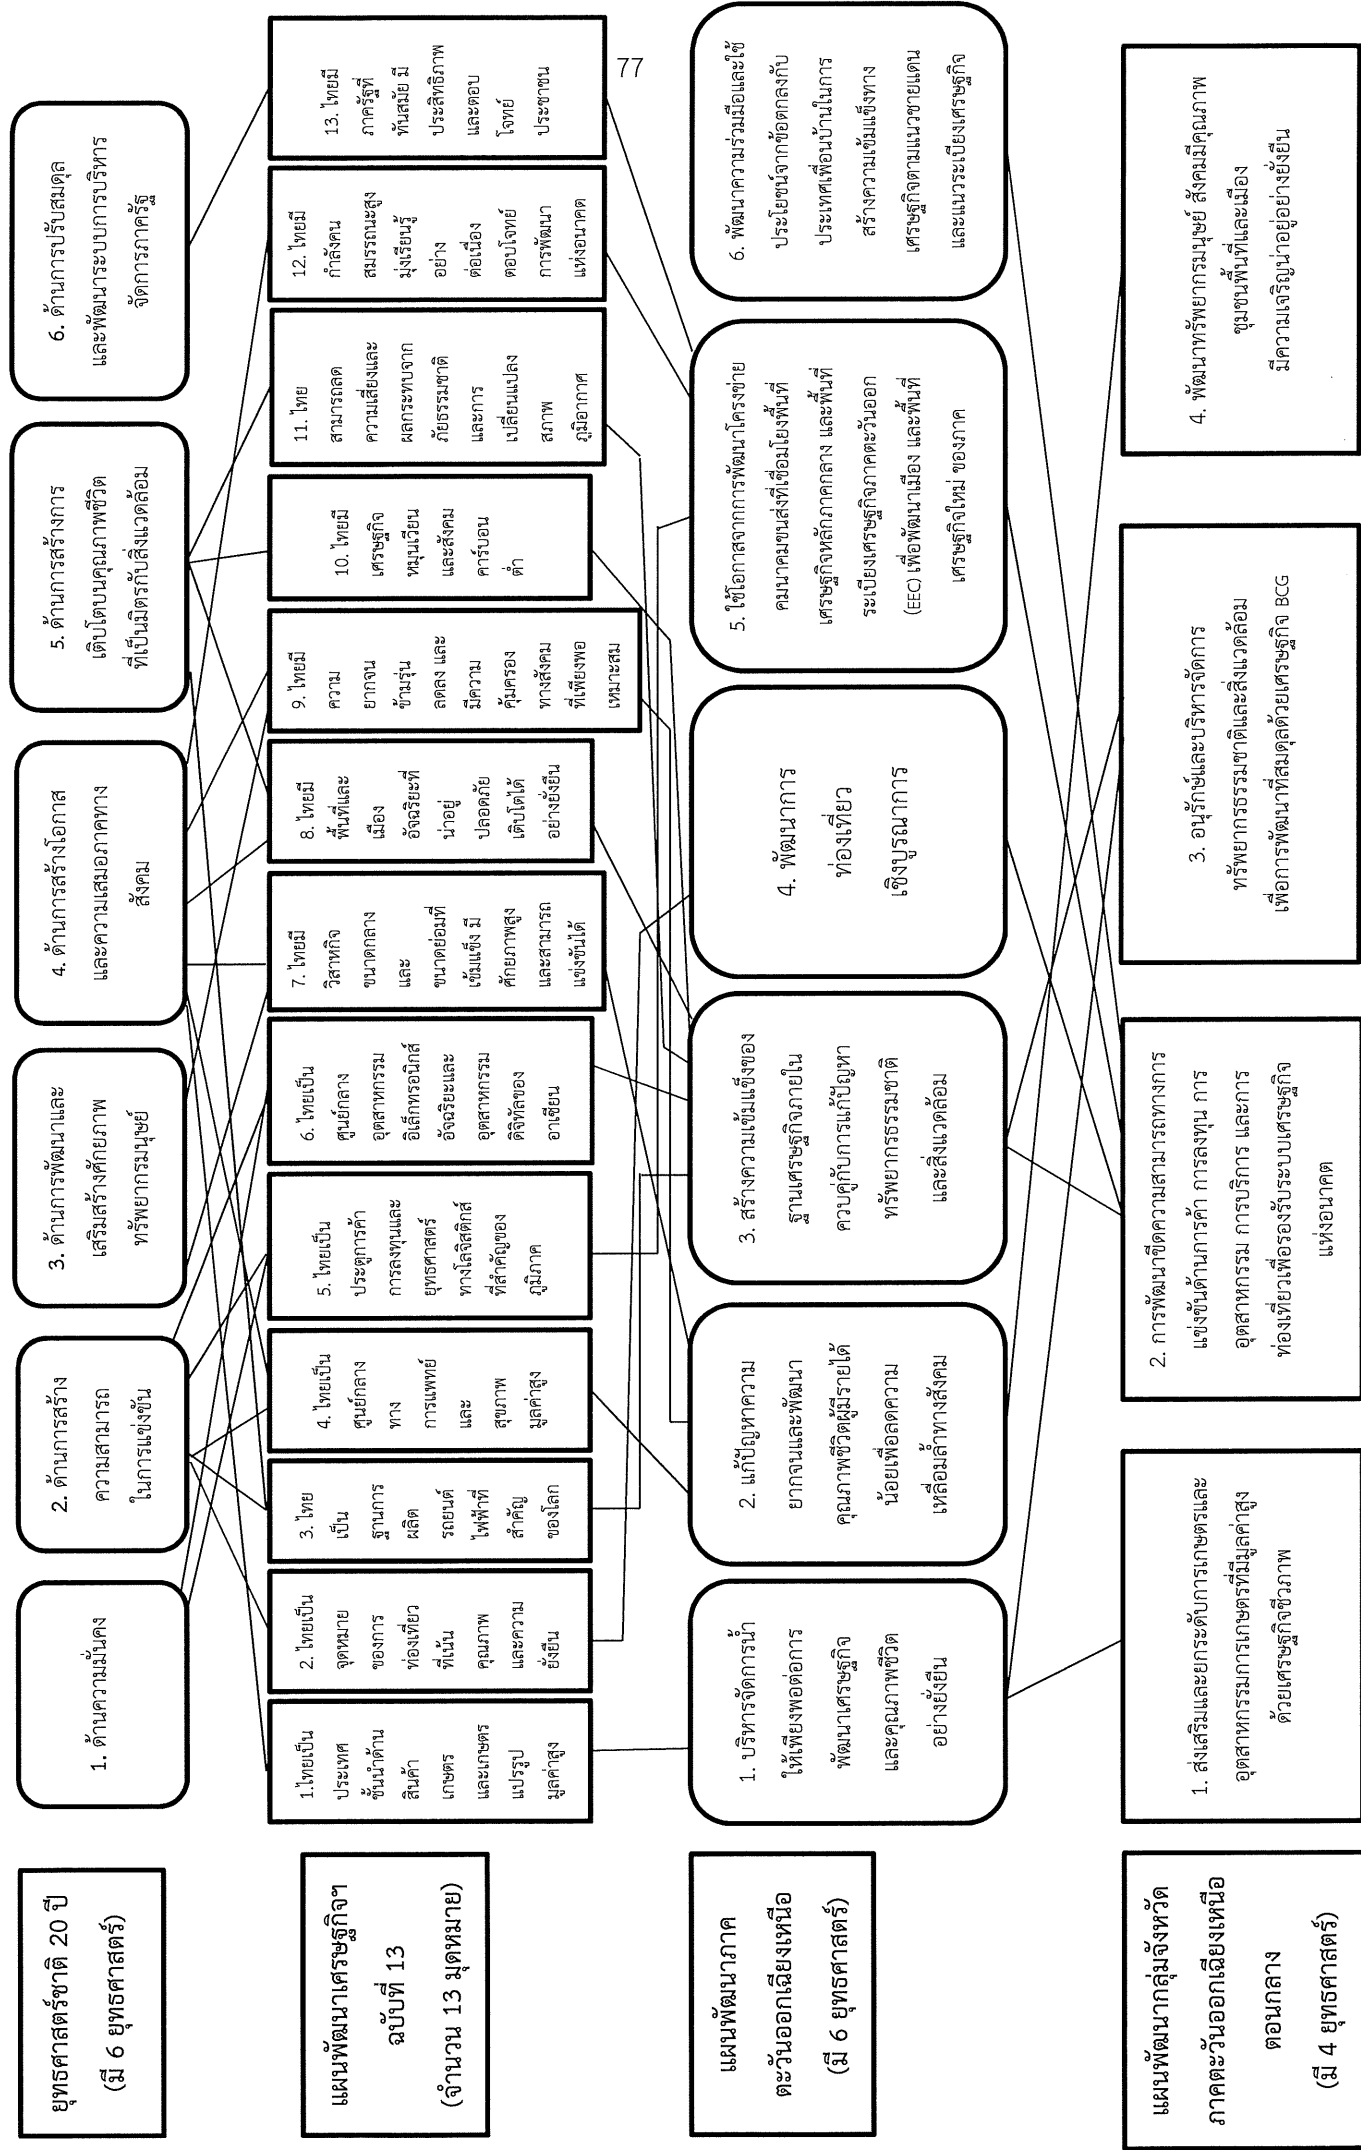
77

ยุทธศาสตร์ชาติ 20 ปี (มี 6 ยุทธศาสตร์)

1. ด้านความมั่นคง

2. ด้านการสร้างความสามารถในการแข่งขัน

3. ด้านการพัฒนาและเสริมสร้างศักยภาพทรัพยากรมนุษย์

4. ด้านการสร้างโอกาสและความเสมอภาคทางสังคม

5. ด้านการสร้างการเติบโตบนคุณภาพชีวิตที่เป็นมิตรกับสิ่งแวดล้อม

6. ด้านการปรับสมดุลและพัฒนาระบบการบริหารจัดการภาครัฐ

แผนพัฒนาเศรษฐกิจฯ ฉบับที่ 13 (จำนวน 13 มุดหมาย)

1.ไทยเป็นประเทศชั้นนำด้านสินค้าเกษตรและเกษตรแปรรูปมูลค่าสูง

2. ไทยเป็นจุดหมายของการท่องเที่ยวที่เน้นคุณภาพและความยั่งยืน

3. ไทยเป็นฐานการผลิตรถยนต์ไฟฟ้าที่สำคัญของโลก

4. ไทยเป็นศูนย์กลางทางการแพทย์และสุขภาพมูลค่าสูง

5. ไทยเป็นประตูการค้าการลงทุนและยุทธศาสตร์ทางโลจิสติกส์ที่สำคัญของภูมิภาค

6. ไทยเป็นศูนย์กลางอุตสาหกรรมอิเล็กทรอนิกส์อัจฉริยะและอุตสาหกรรมดิจิทัลของอาเซียน

7. ไทยมีวิสาหกิจขนาดกลางและขนาดย่อมที่เข้มแข็ง มีศักยภาพสูงและสามารถแข่งขันได้

8. ไทยมีพื้นที่และเมืองอัจฉริยะที่น่าอยู่ ปลอดภัย เติบโตได้อย่างยั่งยืน

9. ไทยมีความยากจนข้ามรุ่นลดลง และมีความคุ้มครองทางสังคมที่เพียงพอ เหมาะสม

10. ไทยมีเศรษฐกิจหมุนเวียนและสังคมคาร์บอนต่ำ

11. ไทยสามารถลดความเสี่ยงและผลกระทบจากภัยธรรมชาติและการเปลี่ยนแปลงสภาพภูมิอากาศ

12. ไทยมีกำลังคนสมรรถนะสูง มุ่งเรียนรู้อย่างต่อเนื่อง ตอบโจทย์การพัฒนาแห่งอนาคต

13. ไทยมีภาครัฐที่ทันสมัย มีประสิทธิภาพ และตอบโจทย์ประชาชน

แผนพัฒนาภาคตะวันออกเฉียงเหนือ (มี 6 ยุทธศาสตร์)

1. บริหารจัดการน้ำให้เพียงพอต่อการพัฒนาเศรษฐกิจและคุณภาพชีวิตอย่างยั่งยืน

2. แก้ปัญหาความยากจนและพัฒนาคุณภาพชีวิตผู้มีรายได้น้อยเพื่อลดความเหลื่อมล้ำทางสังคม

3. สร้างความเข้มแข็งของฐานเศรษฐกิจภายในควบคู่กับการแก้ปัญหาทรัพยากรธรรมชาติและสิ่งแวดล้อม

4. พัฒนาการท่องเที่ยวเชิงบูรณาการ

5. ใช้โอกาสจากการพัฒนาโครงข่ายคมนาคมขนส่งที่เชื่อมโยงพื้นที่เศรษฐกิจหลักภาคกลาง และพื้นที่ระเบียงเศรษฐกิจภาคตะวันออก (EEC) เพื่อพัฒนาเมือง และพื้นที่เศรษฐกิจใหม่ ของภาค

6. พัฒนาความร่วมมือและใช้ประโยชน์จากข้อตกลงกับประเทศเพื่อนบ้านในการสร้างความเข้มแข็งทางเศรษฐกิจตามแนวชายแดนและแนวระเบียงเศรษฐกิจ

แผนพัฒนากลุ่มจังหวัดภาคตะวันออกเฉียงเหนือตอนกลาง (มี 4 ยุทธศาสตร์)

1. ส่งเสริมและยกระดับการเกษตรและอุตสาหกรรมการเกษตรที่มีมูลค่าสูงด้วยเศรษฐกิจชีวภาพ

2. การพัฒนาขีดความสามารถทางการแข่งขันด้านการค้า การลงทุน การอุตสาหกรรม การบริการ และการท่องเที่ยวเพื่อรองรับระบบเศรษฐกิจแห่งอนาคต

3. อนุรักษ์และบริหารจัดการทรัพยากรธรรมชาติและสิ่งแวดล้อมเพื่อการพัฒนาที่สมดุลด้วยเศรษฐกิจ BCG

4. พัฒนาทรัพยากรมนุษย์ สังคมมีคุณภาพ ชุมชนพื้นที่และเมืองมีความเจริญน่าอยู่อย่างยั่งยืน